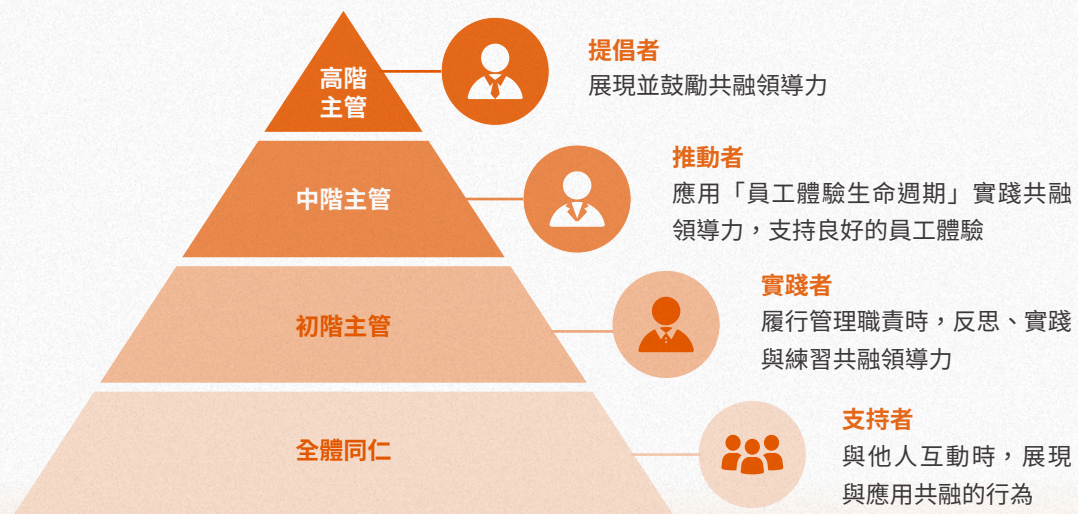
高階主管

提倡者
展現並鼓勵共融領導力

中階主管

推動者
應用「員工體驗生命週期」實踐共融領導力，支持良好的員工體驗

初階主管

實踐者
履行管理職責時，反思、實踐與練習共融領導力

全體同仁

支持者
與他人互動時，展現與應用共融的行為